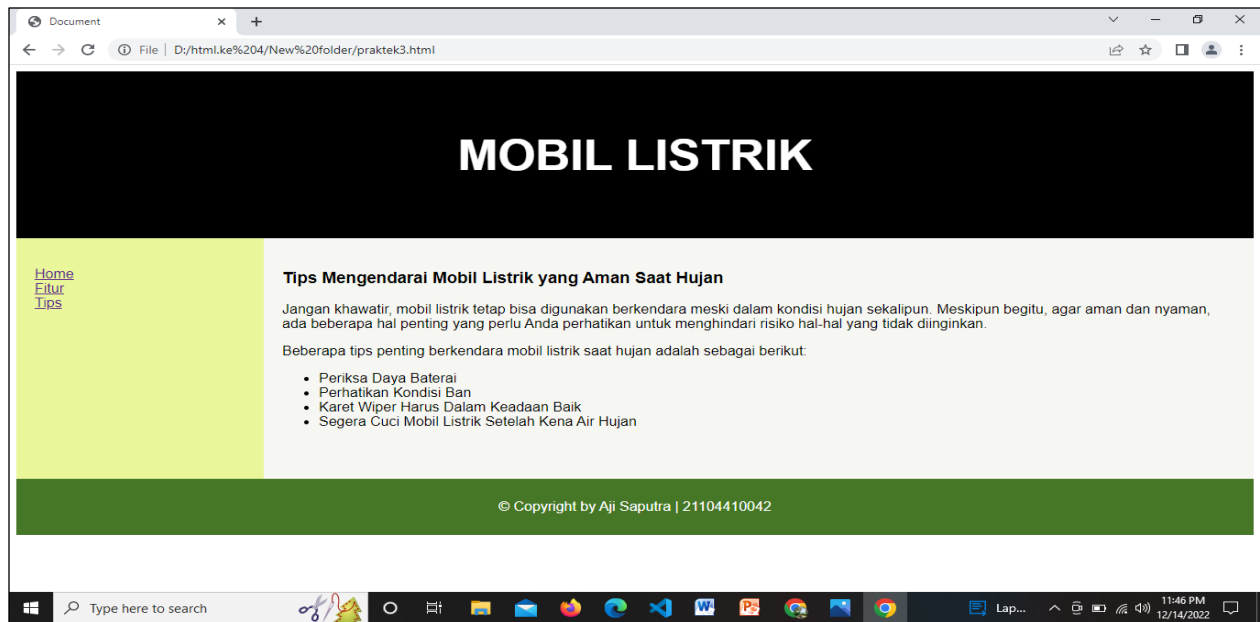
Document

File | D:/html.ke%204/New%20folder/praktek3.html

MOBIL LISTRIK

Home
Fitur
Tips

Tips Mengendarai Mobil Listrik yang Aman Saat Hujan

Jangan khawatir, mobil listrik tetap bisa digunakan berkendara meski dalam kondisi hujan sekalipun. Meskipun begitu, agar aman dan nyaman, ada beberapa hal penting yang perlu Anda perhatikan untuk menghindari risiko hal-hal yang tidak diinginkan.

Beberapa tips penting berkendara mobil listrik saat hujan adalah sebagai berikut:

- Periksa Daya Baterai
- Perhatikan Kondisi Ban
- Karet Wiper Harus Dalam Keadaan Baik
- Segera Cuci Mobil Listrik Setelah Kena Air Hujan

© Copyright by Aji Saputra | 21104410042

Type here to search

Lap...

11:46 PM
12/14/2022